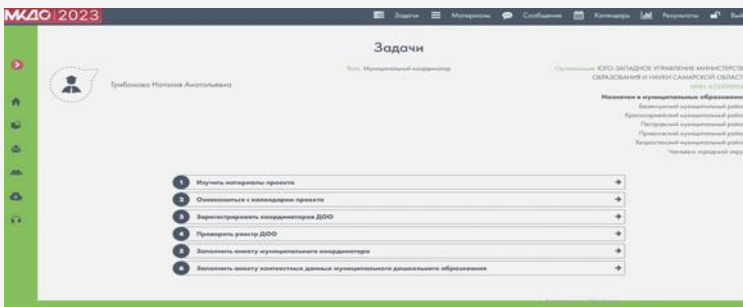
МКДО 2023

Задачи Материалы Сообщения Календарь Результаты Вы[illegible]

Задачи

Грибанова Наталия Анатольевна

Роль: Муниципальный координатор

Организация: ЮГО-ЗАПАДНОЕ УПРАВЛЕНИЕ МИНИСТЕРСТВ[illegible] ОБРАЗОВАНИЯ И НАУКИ САМАРСКОЙ ОБЛАСТ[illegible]

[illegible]

Назначен в муниципальные образован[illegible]

Безенчукский муниципальный райо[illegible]

Красноармейский муниципальный райо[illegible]

Пестравский муниципальный райо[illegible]

Приволжский муниципальный райо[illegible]

Хворостянский муниципальный райо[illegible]

Чапаевск городской окру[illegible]

1 Изучить материалы проекта

2 Ознакомиться с календарем проекта

3 Зарегистрировать координаторов ДОО

4 Проверить реестр ДОО

5 Заполнить анкету муниципального координатора

6 Заполнить анкету контекстных данных муниципального дошкольного образования